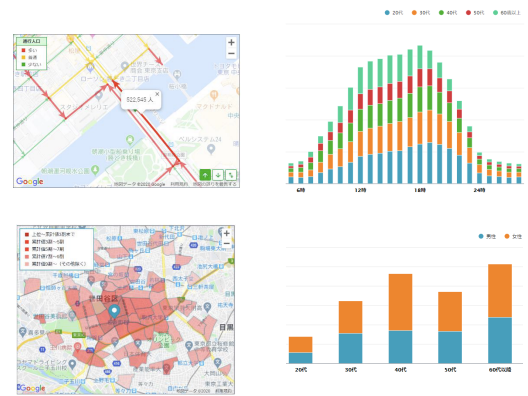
通行人口
多い
普通
少ない
+
−
522,545 人
×
Google
地図データ ©2020 Google 利用規約 地図の誤りを報告する

20代 30代 40代 50代 60代以上
6時
12時
18時
24時

上位〜累計順割合
累計割合〜5割
累計割合〜7割
累計割合〜9割
累計割合〜（その他除く）
+
−
渋谷区
目黒
Google
地図データ ©2020

男性 女性
20代
30代
40代
50代
60代以上